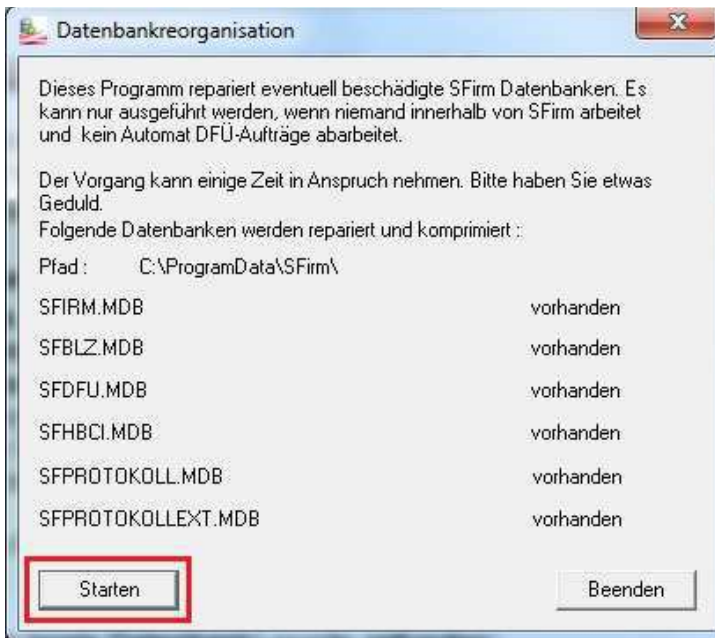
Datenbankreorganisation

Dieses Programm repariert eventuell beschädigte SFirm Datenbanken. Es kann nur ausgeführt werden, wenn niemand innerhalb von SFirm arbeitet und kein Automat DFÜ-Aufträge abarbeitet.

Der Vorgang kann einige Zeit in Anspruch nehmen. Bitte haben Sie etwas Geduld.
Folgende Datenbanken werden repariert und komprimiert :

Pfad : C:\ProgramData\SFirm\

| | |
|---|---|
| SFIRM.MDB | vorhanden |
| SFBLZ.MDB | vorhanden |
| SFDFU.MDB | vorhanden |
| SFHBCI.MDB | vorhanden |
| SFPROTOKOLL.MDB | vorhanden |
| SFPROTOKOLLEXT.MDB | vorhanden |

Starten

Beenden